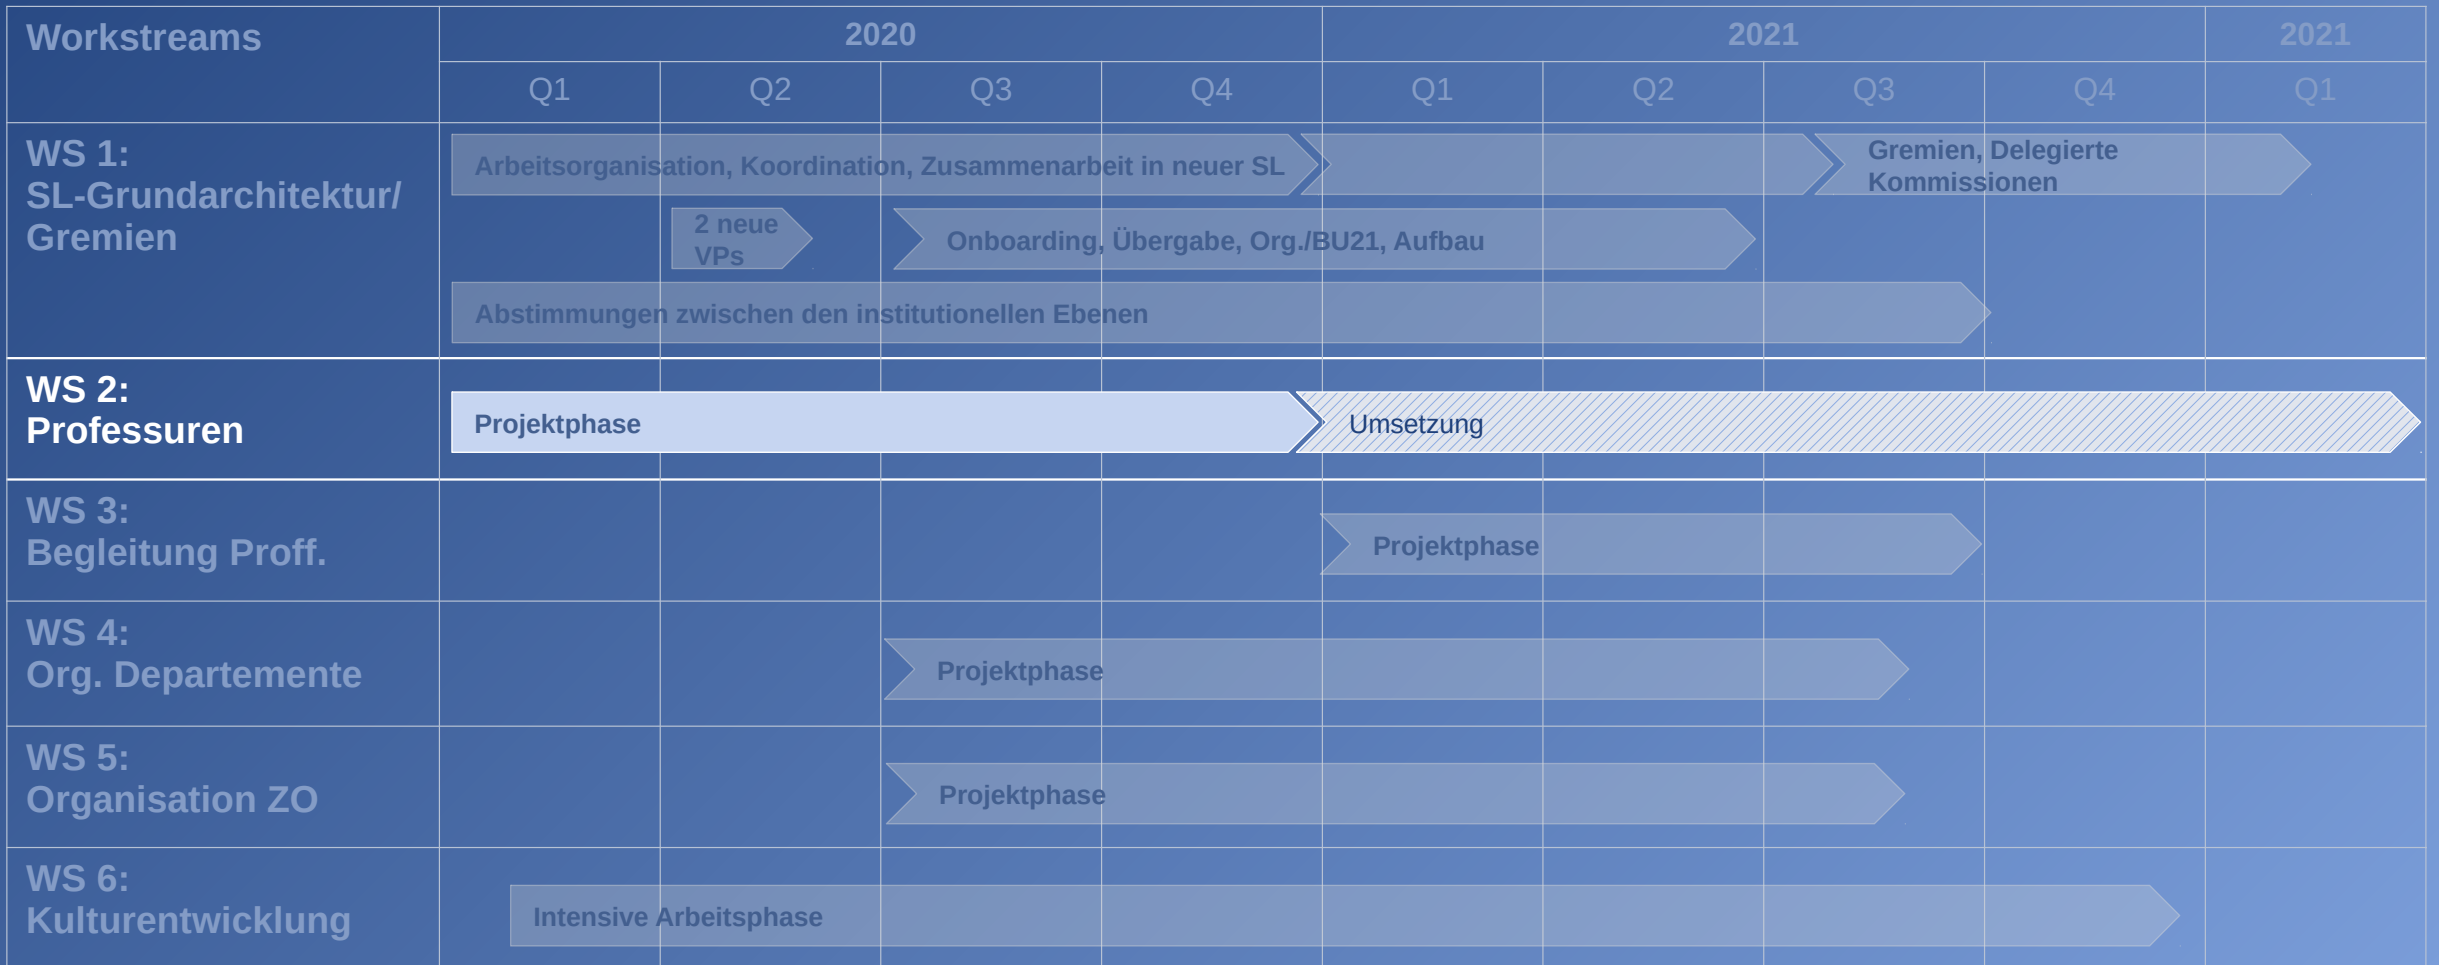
| Workstreams | 2020 | | | | 2021 | | | | 2021 |
|---|---|---|---|---|---|---|---|---|---|
| | Q1 | Q2 | Q3 | Q4 | Q1 | Q2 | Q3 | Q4 | Q1 |
| WS 1: SL-Grundarchitektur/ Gremien | Arbeitsorganisation, Koordination, Zusammenarbeit in neuer SL | | | | | | Gremien, Delegierte Kommissionen | | |
| | | 2 neue VPs | Onboarding, Übergabe, Org./BU21, Aufbau | | | | | | |
| | Abstimmungen zwischen den institutionellen Ebenen | | | | | | | | |
| WS 2: Professuren | Projektphase | | | | Umsetzung | | | | |
| WS 3: Begleitung Proff. | | | | | Projektphase | | | | |
| WS 4: Org. Departemente | | | Projektphase | | | | | | |
| WS 5: Organisation ZO | | | Projektphase | | | | | | |
| WS 6: Kulturentwicklung | Intensive Arbeitsphase | | | | | | | | |